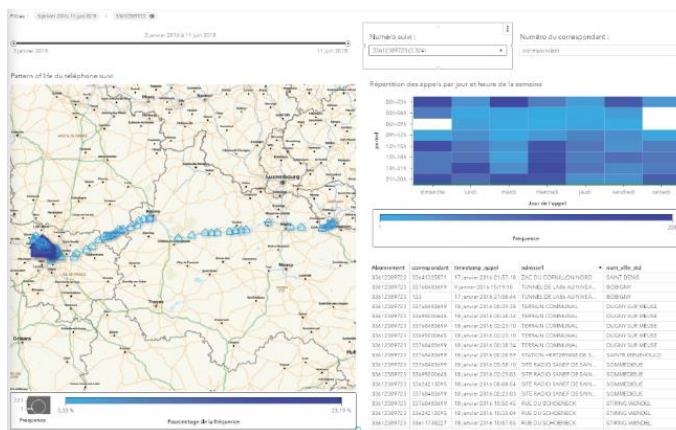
Filtres : 3 janvier 2016 à 11 juin 2018 × 33612389723 ×

3 janvier 2016 à 11 juin 2018

3 janvier 2016

11 juin 2018

Pattern of life du téléphone suivi

Luxembourg

Numéro suivi :

33612389723 (1304)

Numéro du correspondant :

correspondant

Répartition des appels par jour et heure de la semaine

00h-03h

03h-06h

06h-09h

09h-12h

12h-15h

15h-18h

18h-21h

21h-00h

Jour

dimanche

lundi

mardi

mercredi

jeudi

vendredi

samedi

Jour de l'appel

1

208

Fréquence

| Abonnement | correspondant | timestamp_appel | adresse1 | nom_ville_std |
|---|---|---|---|---|
| 33612389723 | 33641335871 | 17 janvier 2016 21:07:18 | ZAC DU CORNILLON NORD | SAINT DENIS |
| 33612389723 | 33768408699 | 9 janvier 2016 15:19:16 | TUNNEL DE LAAS AU NIVEA... | BOBIGNY |
| 33612389723 | 123 | 17 janvier 2016 21:08:44 | TUNNEL DE LAAS AU NIVEA... | BOBIGNY |
| 33612389723 | 33768408699 | 18 janvier 2016 08:09:28 | TERRAIN COMMUNAL | DUGNY SUR MEUSE |
| 33612389723 | 33649500645 | 18 janvier 2016 08:30:14 | TERRAIN COMMUNAL | DUGNY SUR MEUSE |
| 33612389723 | 33768408699 | 18 janvier 2016 02:22:10 | TERRAIN COMMUNAL | DUGNY SUR MEUSE |
| 33612389723 | 33649500645 | 18 janvier 2016 02:22:19 | TERRAIN COMMUNAL | DUGNY SUR MEUSE |
| 33612389723 | 33768408699 | 18 janvier 2016 08:38:34 | TERRAIN COMMUNAL | DUGNY SUR MEUSE |
| 33612389723 | 33768408699 | 18 janvier 2016 08:28:59 | STATION HERTZIENNE DE S... | SAINTE MENEHOULD |
| 33612389723 | 33768408699 | 18 janvier 2016 05:58:10 | SITE RADIO SANEF DE SAIN... | SOMMEDIEUE |
| 33612389723 | 33649500645 | 18 janvier 2016 02:23:03 | SITE RADIO SANEF DE SAIN... | SOMMEDIEUE |
| 33612389723 | 33624213095 | 18 janvier 2016 08:48:54 | SITE RADIO SANEF DE SAIN... | SOMMEDIEUE |
| 33612389723 | 33768408699 | 18 janvier 2016 02:23:03 | SITE RADIO SANEF DE SAIN... | SOMMEDIEUE |
| 33612389723 | 33768408699 | 18 janvier 2016 10:50:45 | RUE DU SCHOENECK | STIRING WENDEL |
| 33612389723 | 33624213095 | 18 janvier 2016 10:33:09 | RUE DU SCHOENECK | STIRING WENDEL |
| 33612389723 | 33611738627 | 18 janvier 2016 10:07:55 | RUE DU SCHOENECK | STIRING WENDEL |

Fréquence

0,03 %

23,19 %

Pourcentage de la fréquence